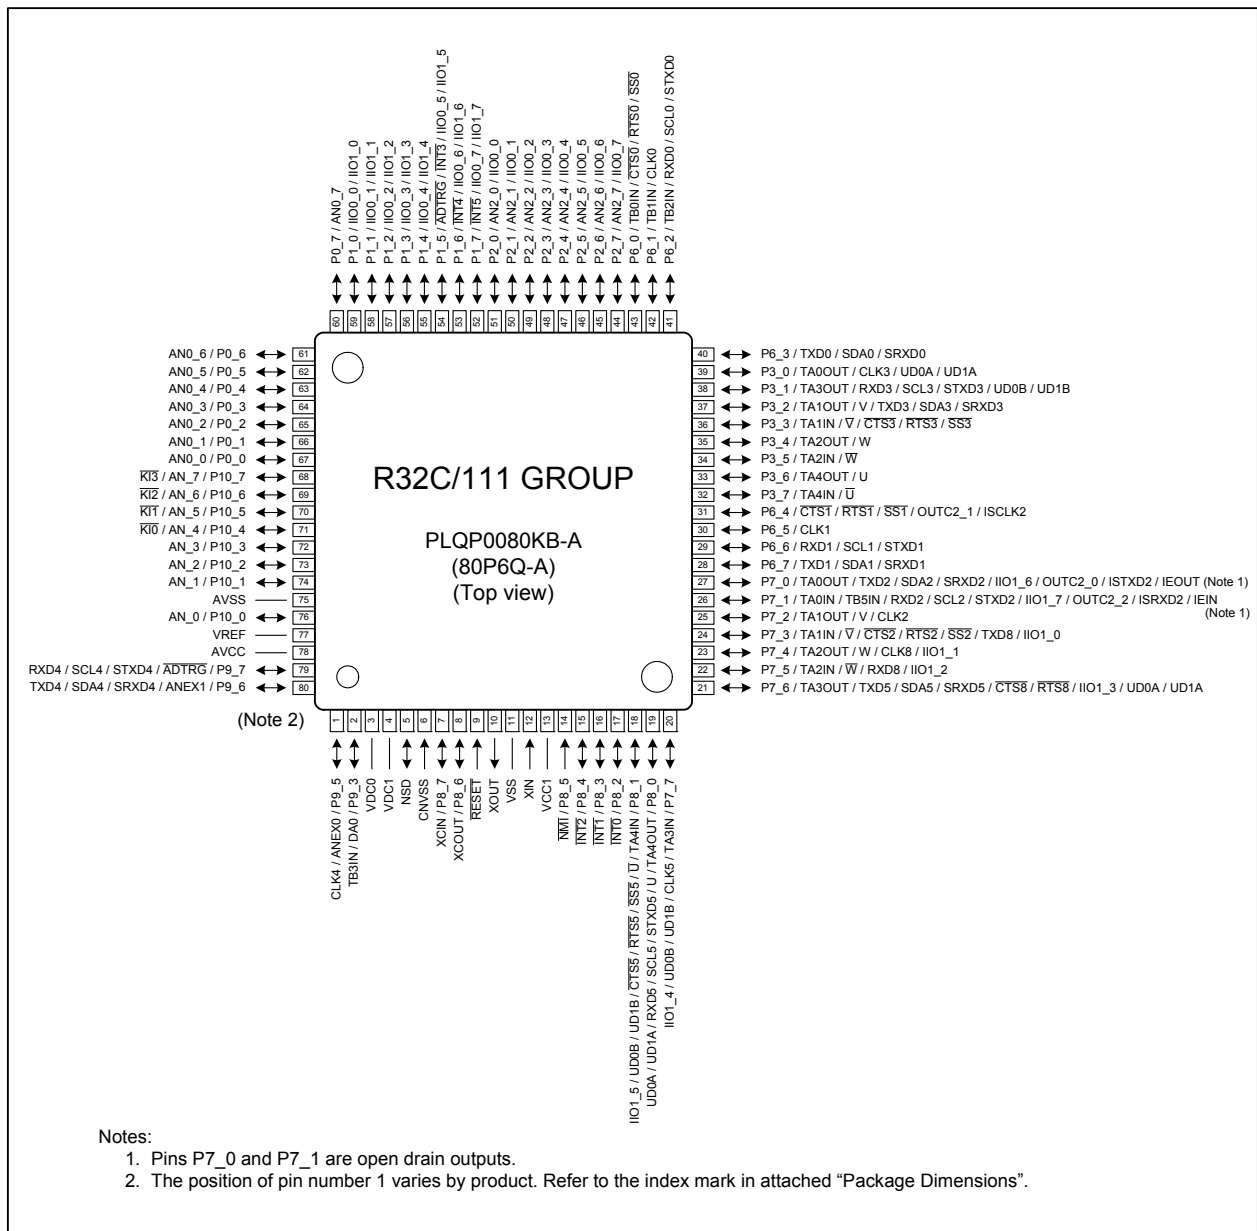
P0_7 / AN0_7
P1_0 / IIO0_0 / IIO1_0
P1_1 / IIO0_1 / IIO1_1
P1_2 / IIO0_2 / IIO1_2
P1_3 / IIO0_3 / IIO1_3
P1_4 / IIO0_4 / IIO1_4
P1_5 / $\overline{ADTRG}$ / $\overline{INT3}$ / IIO0_5 / IIO1_5
P1_6 / $\overline{INT4}$ / IIO0_6 / IIO1_6
P1_7 / $\overline{INT5}$ / IIO0_7 / IIO1_7
P2_0 / AN2_0 / IIO0_0
P2_1 / AN2_1 / IIO0_1
P2_2 / AN2_2 / IIO0_2
P2_3 / AN2_3 / IIO0_3
P2_4 / AN2_4 / IIO0_4
P2_5 / AN2_5 / IIO0_5
P2_6 / AN2_6 / IIO0_6
P2_7 / AN2_7 / IIO0_7
P6_0 / TB0IN / $\overline{CTS0}$ / $\overline{RTS0}$ / $\overline{SS0}$
P6_1 / TB1IN / CLK0
P6_2 / TB2IN / RXD0 / SCL0 / STXD0

60 59 58 57 56 55 54 53 52 51 50 49 48 47 46 45 44 43 42 41

AN0_6 / P0_6 61
AN0_5 / P0_5 62
AN0_4 / P0_4 63
AN0_3 / P0_3 64
AN0_2 / P0_2 65
AN0_1 / P0_1 66
AN0_0 / P0_0 67
$\overline{KI3}$ / AN_7 / P10_7 68
$\overline{KI2}$ / AN_6 / P10_6 69
$\overline{KI1}$ / AN_5 / P10_5 70
$\overline{KI0}$ / AN_4 / P10_4 71
AN_3 / P10_3 72
AN_2 / P10_2 73
AN_1 / P10_1 74
AVSS 75
AN_0 / P10_0 76
VREF 77
AVCC 78
RXD4 / SCL4 / STXD4 / $\overline{ADTRG}$ / P9_7 79
TXD4 / SDA4 / SRXD4 / ANEX1 / P9_6 80

R32C/111 GROUP

PLQP0080KB-A
(80P6Q-A)
(Top view)

40 P6_3 / TXD0 / SDA0 / SRXD0
39 P3_0 / TA0OUT / CLK3 / UD0A / UD1A
38 P3_1 / TA3OUT / RXD3 / SCL3 / STXD3 / UD0B / UD1B
37 P3_2 / TA1OUT / V / TXD3 / SDA3 / SRXD3
36 P3_3 / TA1IN / $\overline{V}$ / $\overline{CTS3}$ / $\overline{RTS3}$ / $\overline{SS3}$
35 P3_4 / TA2OUT / W
34 P3_5 / TA2IN / $\overline{W}$
33 P3_6 / TA4OUT / U
32 P3_7 / TA4IN / $\overline{U}$
31 P6_4 / $\overline{CTS1}$ / $\overline{RTS1}$ / $\overline{SS1}$ / OUTC2_1 / ISCLK2
30 P6_5 / CLK1
29 P6_6 / RXD1 / SCL1 / STXD1
28 P6_7 / TXD1 / SDA1 / SRXD1
27 P7_0 / TA0OUT / TXD2 / SDA2 / SRXD2 / IIO1_6 / OUTC2_0 / ISTXD2 / IEOUT (Note 1)
26 P7_1 / TA0IN / TB5IN / RXD2 / SCL2 / STXD2 / IIO1_7 / OUTC2_2 / ISRXD2 / IEIN (Note 1)
25 P7_2 / TA1OUT / V / CLK2
24 P7_3 / TA1IN / $\overline{V}$ / $\overline{CTS2}$ / $\overline{RTS2}$ / $\overline{SS2}$ / TXD8 / IIO1_0
23 P7_4 / TA2OUT / W / CLK8 / IIO1_1
22 P7_5 / TA2IN / $\overline{W}$ / RXD8 / IIO1_2
21 P7_6 / TA3OUT / TXD5 / SDA5 / SRXD5 / $\overline{CTS8}$ / $\overline{RTS8}$ / IIO1_3 / UD0A / UD1A

(Note 2)

1 2 3 4 5 6 7 8 9 10 11 12 13 14 15 16 17 18 19 20

CLK4 / ANEX0 / P9_5
TB3IN / DA0 / P9_3
VDC0
VDC1
NSD
CNVSS
XCIN / P8_7
XCOUT / P8_6
$\overline{RESET}$
XOUT
VSS
XIN
VCC1
$\overline{NMI}$ / P8_5
$\overline{INT2}$ / P8_4
$\overline{INT1}$ / P8_3
$\overline{INT0}$ / P8_2
IIO1_5 / UD0B / UD1B / $\overline{CTS5}$ / $\overline{RTS5}$ / $\overline{SS5}$ / $\overline{U}$ / TA4IN / P8_1
UD0A / UD1A / RXD5 / SCL5 / STXD5 / U / TA4OUT / P8_0
IIO1_4 / UD0B / UD1B / CLK5 / TA3IN / P7_7

Notes:
1. Pins P7_0 and P7_1 are open drain outputs.
2. The position of pin number 1 varies by product. Refer to the index mark in attached “Package Dimensions”.